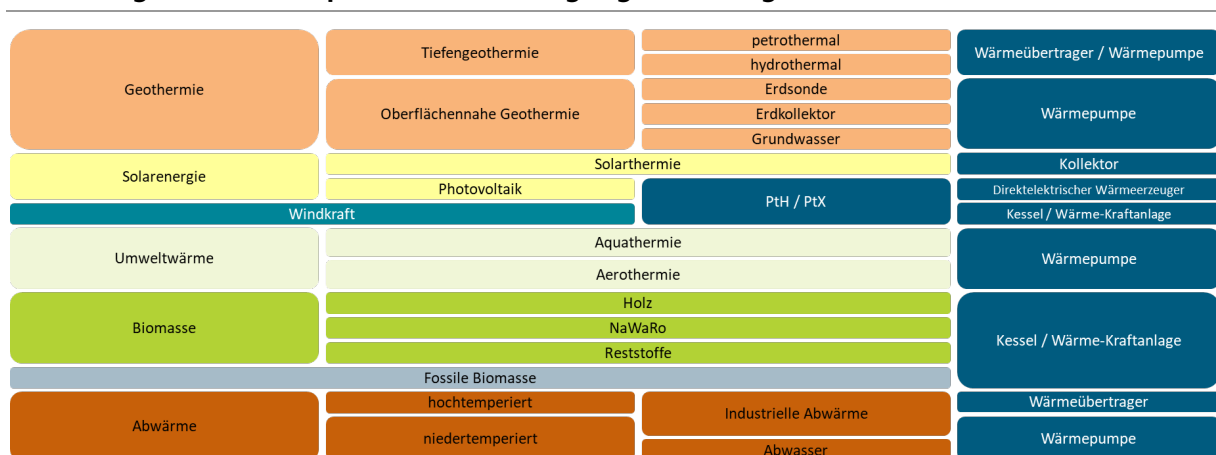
Geothermie | Tiefengeothermie | petrothermal | Wärmeübertrager / Wärmepumpe
hydrothermal
Oberflächennahe Geothermie | Erdsonde | Wärmepumpe
Erdkollektor
Grundwasser
Solarenergie | Solarthermie | Kollektor
Photovoltaik | PtH / PtX | Direktelektrischer Wärmeerzeuger
Windkraft | Kessel / Wärme-Kraftanlage
Umweltwärme | Aquathermie | Wärmepumpe
Aerothermie
Biomasse | Holz | Kessel / Wärme-Kraftanlage
NaWaRo
Reststoffe
Fossile Biomasse
Abwärme | hochtemperiert | Industrielle Abwärme | Wärmeübertrager
niedertemperiert | Abwasser | Wärmepumpe